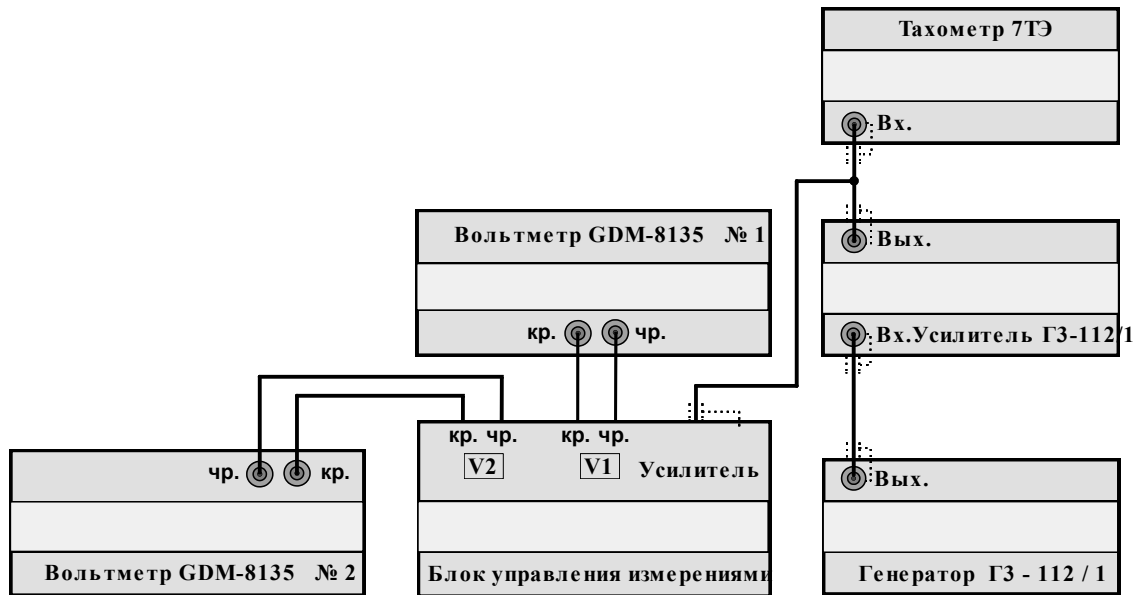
Тахометр 7ТЭ

Вх.

Вольтметр GDM-8135 № 1

кр. чр.

Вых.

Вх.Усилитель Г3-112/1

кр. чр. кр. чр.

V2 V1 Усилитель

чр. кр.

Вых.

Вольтметр GDM-8135 № 2

Блок управления измерениями

Генератор Г3 - 112 / 1